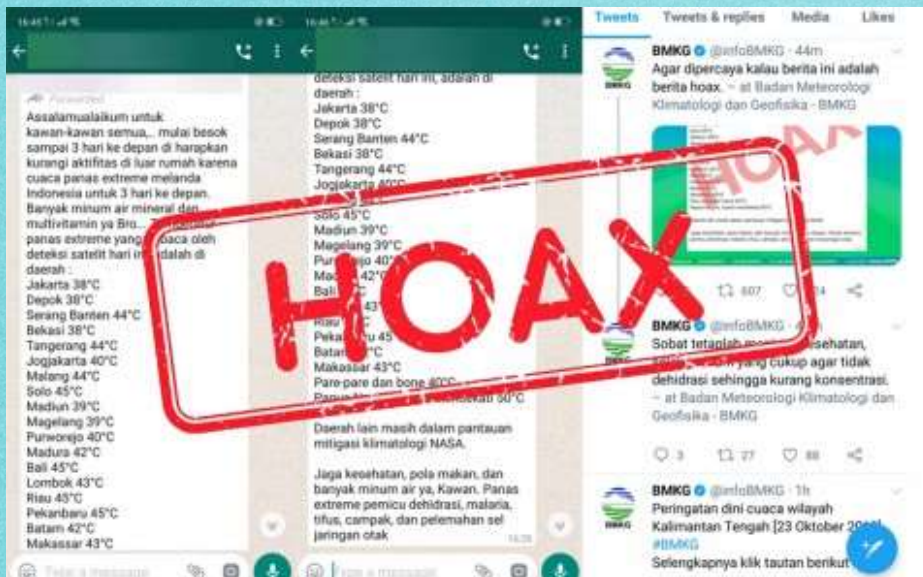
Forwarded

Assalamualaikum untuk kawan-kawan semua,.. mulai besok sampai 3 hari ke depan di harapkan kurangi aktifitas di luar rumah karena cuaca panas extreme melanda Indonesia untuk 3 hari ke depan. Banyak minum air mineral dan multivitamin ya Bro... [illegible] panas extreme yang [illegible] oleh deteksi satelit hari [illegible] adalah di daerah :
Jakarta 38°C
Depok 38°C
Serang Banten 44°C
Bekasi 38°C
Tangerang 44°C
Jogjakarta 40°C
Malang 44°C
Solo 45°C
Madiun 39°C
Magelang 39°C
Purworejo 40°C
Madura 42°C
Bali 45°C
Lombok 43°C
Riau 45°C
Pekanbaru 45°C
Batam 42°C
Makassar 43°C

Type a message

deteksi satelit hari ini, adalah di daerah :
Jakarta 38°C
Depok 38°C
Serang Banten 44°C
Bekasi 38°C
Tangerang 44°C
Jogjakarta 40°C
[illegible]
Solo 45°C
Madiun 39°C
Magelang 39°C
Purworejo 40°C
Madura 42°C
Bali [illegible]
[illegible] 43°C
Riau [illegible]
Pekanbaru 45
Batam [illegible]
Makassar 43°C
Pare-pare dan bone 40°C
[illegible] 50°C

Daerah lain masih dalam pantauan mitigasi klimatologi NASA.

Jaga kesehatan, pola makan, dan banyak minum air ya, Kawan. Panas extreme pemicu dehidrasi, malaria, tifus, campak, dan pelemahan sel jaringan otak

Type a message

HOAX

Tweets Tweets & replies Media Likes

BMKG @infoBMKG · 44m
Agar dipercaya kalau berita ini adalah berita hoax. — at Badan Meteorologi Klimatologi dan Geofisika - BMKG
HOAX
607 24

BMKG @infoBMKG · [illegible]
Sobat tetaplah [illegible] kesehatan, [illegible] yang cukup agar tidak dehidrasi sehingga kurang konsentrasi. — at Badan Meteorologi Klimatologi dan Geofisika - BMKG
3 27 88

BMKG @infoBMKG · 1h
Peringatan dini cuaca wilayah Kalimantan Tengah [23 Oktober 20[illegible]
#BMKG
Selengkapnya klik tautan berikut